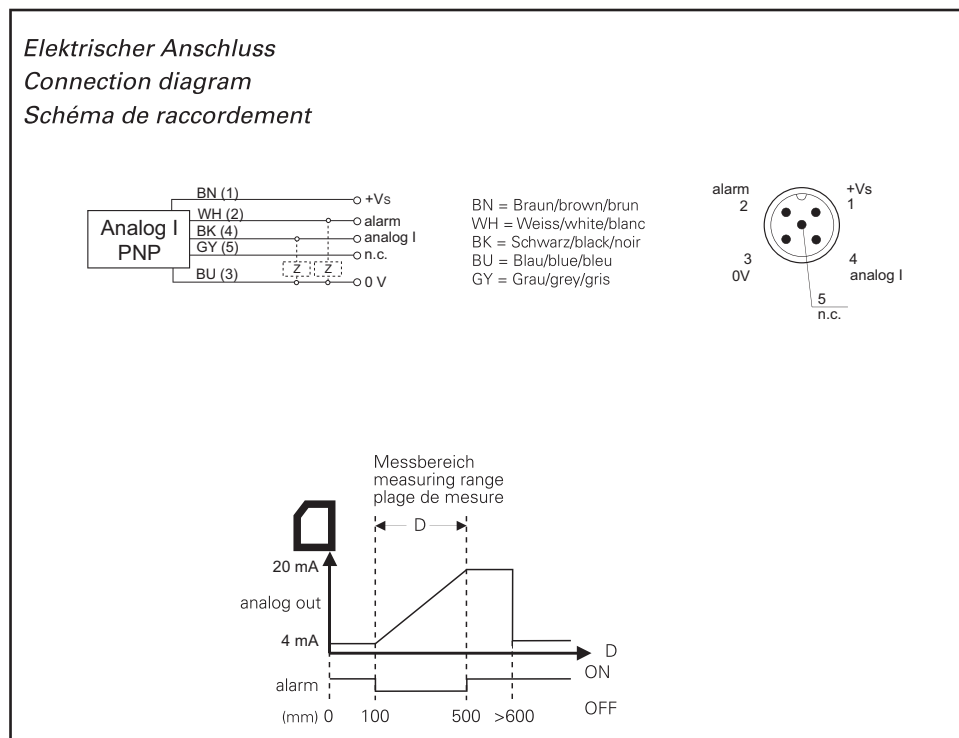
Elektrischer Anschluss
Connection diagram
Schéma de raccordement

Analog I
PNP

BN (1)
WH (2)
BK (4)
GY (5)
BU (3)

+Vs
alarm
analog I
n.c.
0 V

Z
Z

BN = Braun/brown/brun
WH = Weiss/white/blanc
BK = Schwarz/black/noir
BU = Blau/blue/bleu
GY = Grau/grey/gris

alarm
2
+Vs
1
3
0V
4
analog I
5
n.c.

Messbereich
measuring range
plage de mesure

D

20 mA
analog out
4 mA
D
ON
alarm
OFF
(mm) 0 100 500 >600